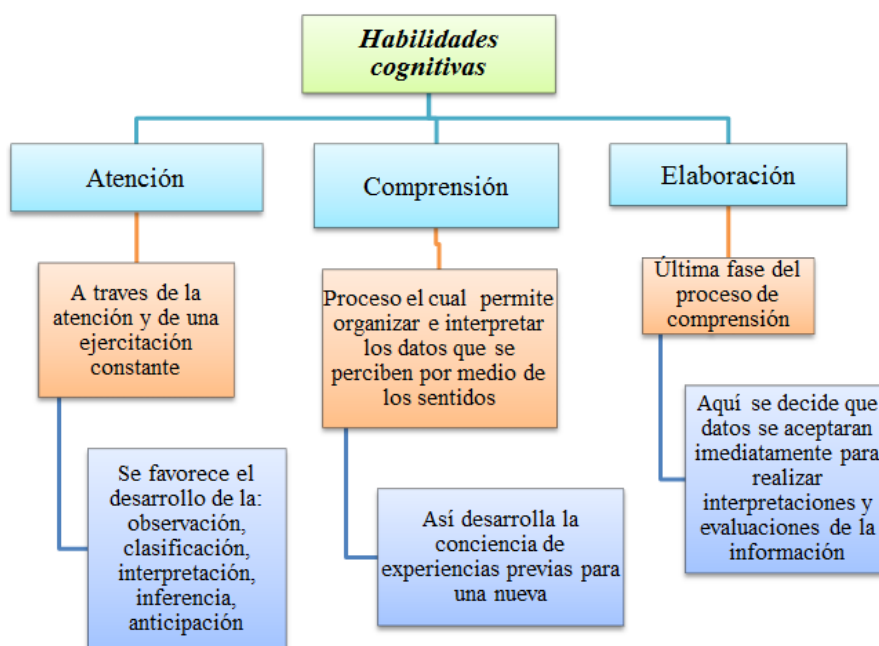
Habilidades cognitivas

Atención

A traves de la atención y de una ejercitación constante

Se favorece el desarrollo de la: observación, clasificación, interpretación, inferencia, anticipación

Comprensión

Proceso el cual permite organizar e interpretar los datos que se perciben por medio de los sentidos

Así desarrolla la conciencia de experiencias previas para una nueva

Elaboración

Última fase del proceso de comprensión

Aquí se decide que datos se aceptaran imediatamente para realizar interpretaciones y evaluaciones de la información